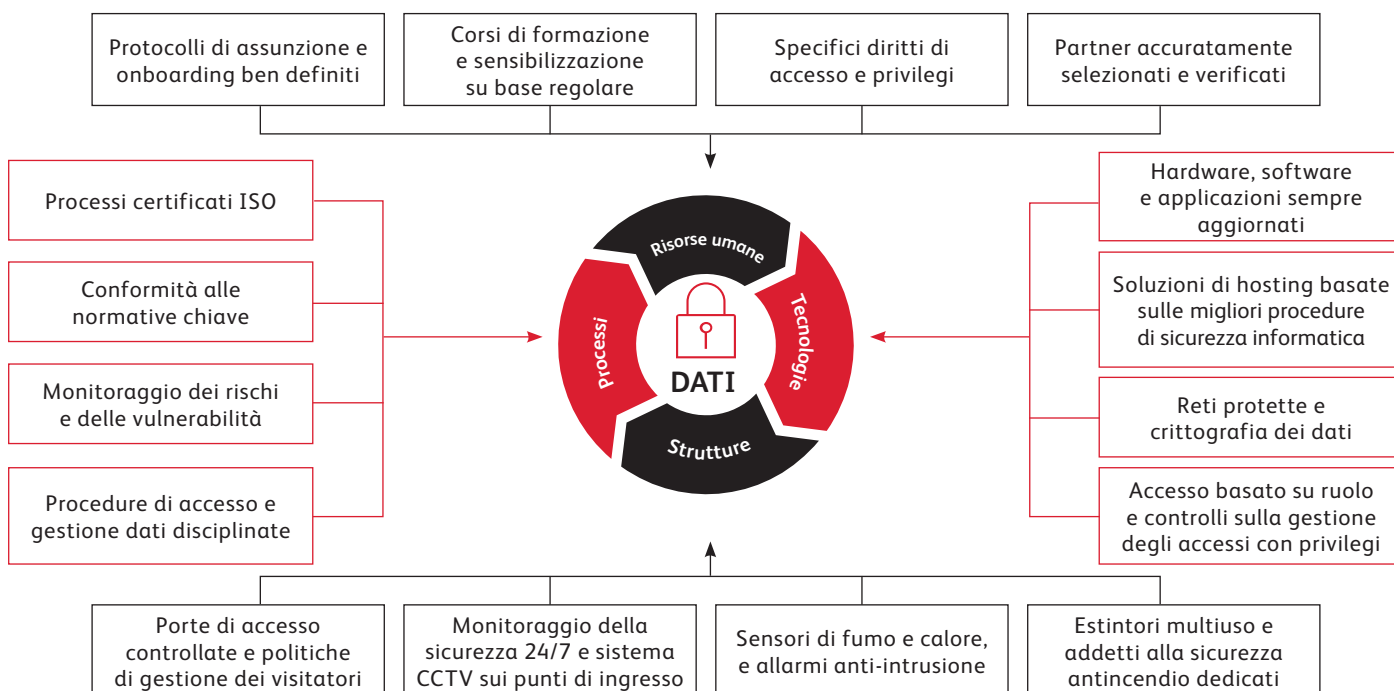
Protocolli di assunzione e onboarding ben definiti

Corsi di formazione e sensibilizzazione su base regolare

Specifici diritti di accesso e privilegi

Partner accuratamente selezionati e verificati

Processi certificati ISO

Conformità alle normative chiave

Monitoraggio dei rischi e delle vulnerabilità

Procedure di accesso e gestione dati disciplinate

Risorse umane

Processi

Tecnologie

Strutture

DATI

Hardware, software e applicazioni sempre aggiornati

Soluzioni di hosting basate sulle migliori procedure di sicurezza informatica

Reti protette e crittografia dei dati

Accesso basato su ruolo e controlli sulla gestione degli accessi con privilegi

Porte di accesso controllate e politiche di gestione dei visitatori

Monitoraggio della sicurezza 24/7 e sistema CCTV sui punti di ingresso

Sensori di fumo e calore, e allarmi anti-intrusione

Estintori multiuso e addetti alla sicurezza antincendio dedicati